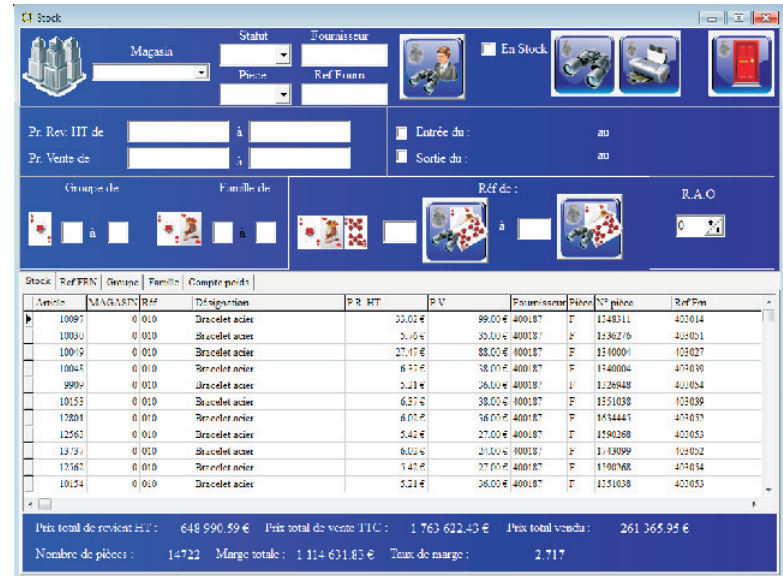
Stock

Magasin

Statut

Fournisseur

Piece

Ref Fourn

En Stock

Pr. Rev. HT de

à

Pr. Vente de

à

Entrée du :

au

Sortie du :

au

Groupe de

Famille de

à

à

Réf de :

à

R.A.O

0

Stock | Ref FRN | Groupe | Famille | Compte poids

| Article | MAGASIN | Réf | Désignation | P.R. HT | P.V | Fournisseur | Pièce | N° pièce | Ref Frn |
|---|---|---|---|---|---|---|---|---|---|
| 10097 | 0 | 010 | Bracelet acier | 33,02 € | 99,00 € | 400187 | F | 1348311 | 403014 |
| 10030 | 0 | 010 | Bracelet acier | 5,76 € | 35,00 € | 400187 | F | 1336276 | 403051 |
| 10049 | 0 | 010 | Bracelet acier | 27,47 € | 88,00 € | 400187 | F | 1340004 | 403027 |
| 10045 | 0 | 010 | Bracelet acier | 6,37 € | 38,00 € | 400187 | F | 1340004 | 403039 |
| 9909 | 0 | 010 | Bracelet acier | 5,21 € | 36,00 € | 400187 | F | 1326948 | 403054 |
| 10153 | 0 | 010 | Bracelet acier | 6,37 € | 38,00 € | 400187 | F | 1351038 | 403039 |
| 12801 | 0 | 010 | Bracelet acier | 6,01 € | 36,00 € | 400187 | F | 1634443 | 403032 |
| 12563 | 0 | 010 | Bracelet acier | 5,42 € | 27,00 € | 400187 | F | 1590268 | 403053 |
| 13737 | 0 | 010 | Bracelet acier | 6,03 € | 24,00 € | 400187 | F | 1743899 | 403052 |
| 12562 | 0 | 010 | Bracelet acier | 5,42 € | 27,00 € | 400187 | F | 1590268 | 403054 |
| 10154 | 0 | 010 | Bracelet acier | 5,21 € | 36,00 € | 400187 | F | 1351038 | 403053 |

Prix total de revient HT : 648 990,59 € Prix total de vente TTC : 1 763 622,43 € Prix total vendu : 261 365,95 €

Nombre de pièces : 14722 Marge totale : 1 114 631,83 € Taux de marge : 2,717